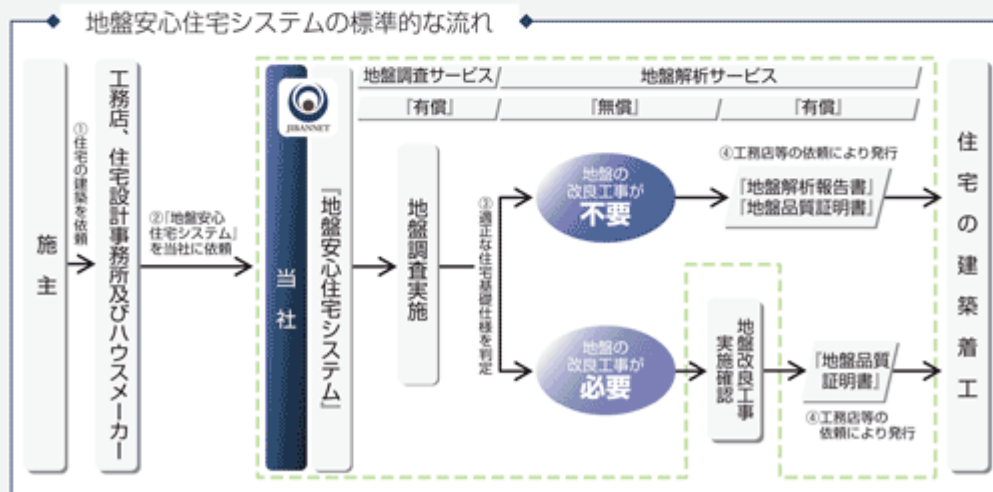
地盤安心住宅システムの標準的な流れ

施主

①住宅の建築を依頼

工務店、住宅設計事務所及びハウスメーカー

②「地盤安心住宅システム」を当社に依頼

JIBANNET

当社

『地盤安心住宅システム』

地盤調査サービス

地盤解析サービス

『有償』

『無償』

『有償』

地盤調査実施

③適正な住宅基礎仕様を判定

地盤の改良工事が不要

④工務店等の依頼により発行

『地盤解析報告書』
『地盤品質証明書』

地盤の改良工事が必要

地盤改良工事実施確認

『地盤品質証明書』

④工務店等の依頼により発行

住宅の建築着工